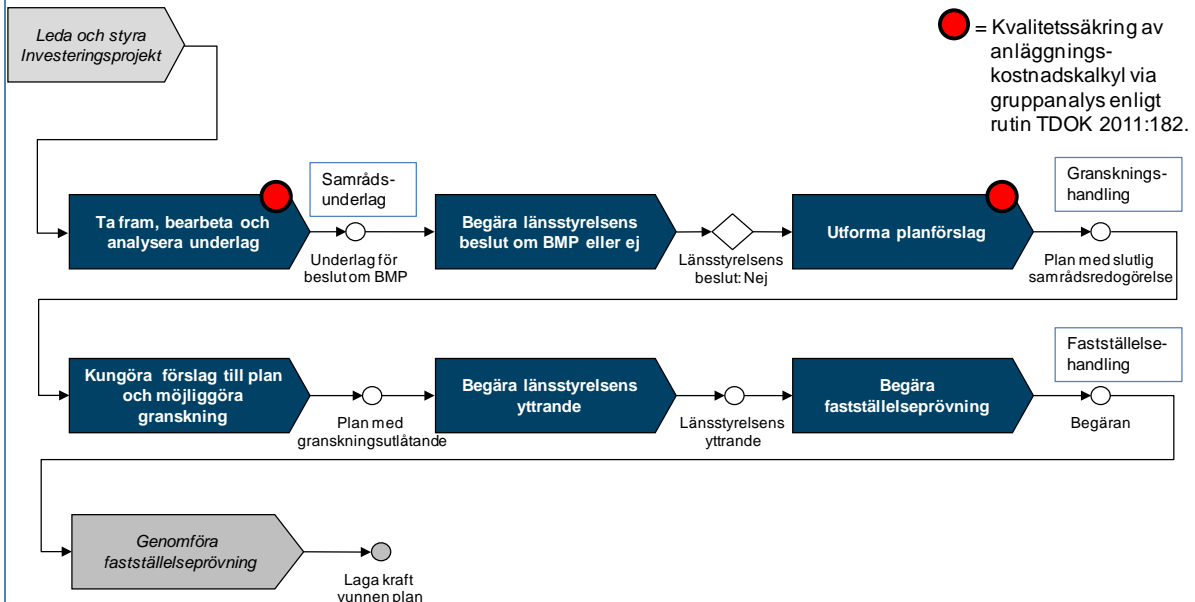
Leda och styra Investeringsprojekt

= Kvalitetssäkring av anläggnings-kostnadskalkyl via gruppanalys enligt rutin TDOK 2011:182.

Ta fram, bearbeta och analysera underlag

Samråds-underlag

Underlag för beslut om BMP

Begära länsstyrelsens beslut om BMP eller ej

Länsstyrelsens beslut: Nej

Utforma planförslag

Gransknings-handling

Plan med slutlig samrådsredogörelse

Kungöra förslag till plan och möjliggöra granskning

Plan med granskningsutlåtande

Begära länsstyrelsens yttrande

Länsstyrelsens yttrande

Begära fastställelseprövning

Fastställelse-handling

Begäran

Genomföra fastställelseprövning

Laga kraft vunnen plan